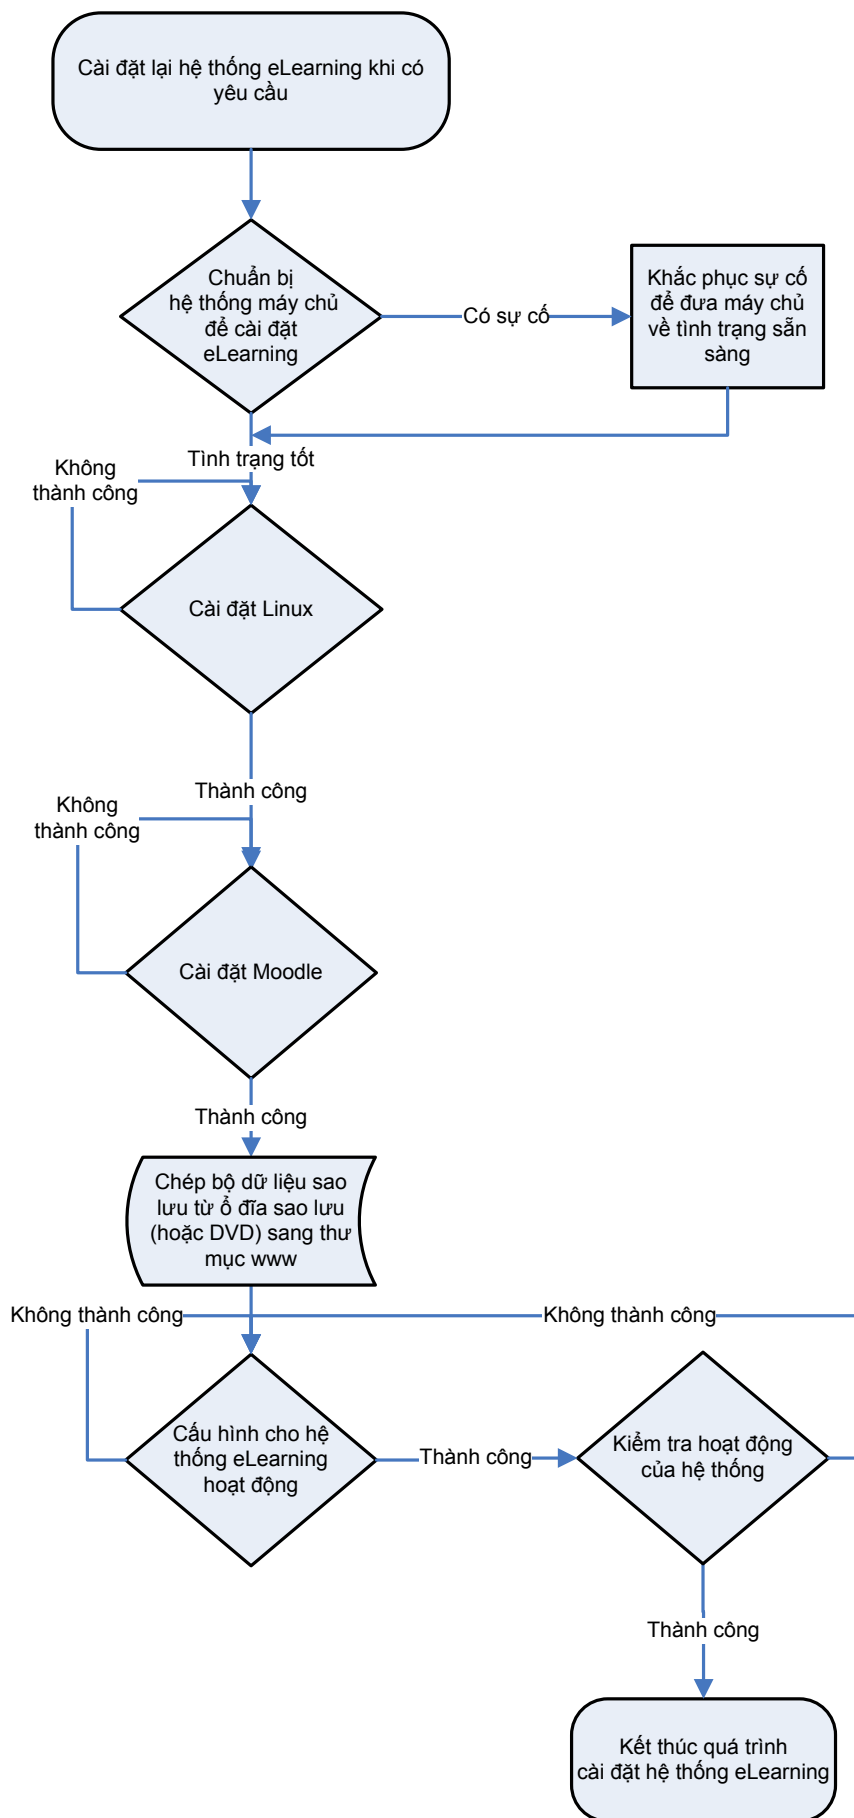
Cài đặt lại hệ thống eLearning khi có yêu cầu

Chuẩn bị hệ thống máy chủ để cài đặt eLearning

Có sự cố

Khắc phục sự cố để đưa máy chủ về tình trạng sẵn sàng

Tình trạng tốt

Không thành công

Cài đặt Linux

Thành công

Không thành công

Cài đặt Moodle

Thành công

Chép bộ dữ liệu sao lưu từ ổ đĩa sao lưu (hoặc DVD) sang thư mục www

Không thành công

Không thành công

Cấu hình cho hệ thống eLearning hoạt động

Thành công

Kiểm tra hoạt động của hệ thống

Thành công

Kết thúc quá trình cài đặt hệ thống eLearning